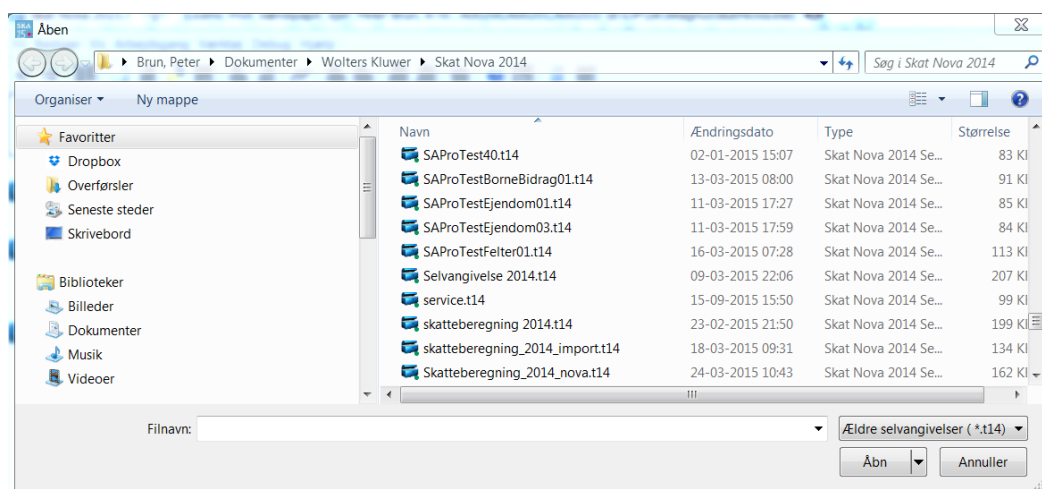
Åben

Brun, Peter ▸ Dokumenter ▸ Wolters Kluwer ▸ Skat Nova 2014

Søg i Skat Nova 2014

Organiser ▾ Ny mappe

Favoritter
Dropbox
Overførsler
Seneste steder
Skrivebord

Biblioteker
Billeder
Dokumenter
Musik
Videoer

| Navn | Ændringsdato | Type | Størrelse |
|---|---|---|---|
| SAProTest40.t14 | 02-01-2015 15:07 | Skat Nova 2014 Se... | 83 KI |
| SAProTestBorneBidrag01.t14 | 13-03-2015 08:00 | Skat Nova 2014 Se... | 91 KI |
| SAProTestEjendom01.t14 | 11-03-2015 17:27 | Skat Nova 2014 Se... | 85 KI |
| SAProTestEjendom03.t14 | 11-03-2015 17:59 | Skat Nova 2014 Se... | 84 KI |
| SAProTestFelter01.t14 | 16-03-2015 07:28 | Skat Nova 2014 Se... | 113 KI |
| Selvangivelse 2014.t14 | 09-03-2015 22:06 | Skat Nova 2014 Se... | 207 KI |
| service.t14 | 15-09-2015 15:50 | Skat Nova 2014 Se... | 99 KI |
| skatteberegning 2014.t14 | 23-02-2015 21:50 | Skat Nova 2014 Se... | 199 KI |
| skatteberegning_2014_import.t14 | 18-03-2015 09:31 | Skat Nova 2014 Se... | 134 KI |
| Skatteberegning_2014_nova.t14 | 24-03-2015 10:43 | Skat Nova 2014 Se... | 162 KI |

Filnavn:

Ældre selvangivelser ( *.t14)

Åbn

Annuller